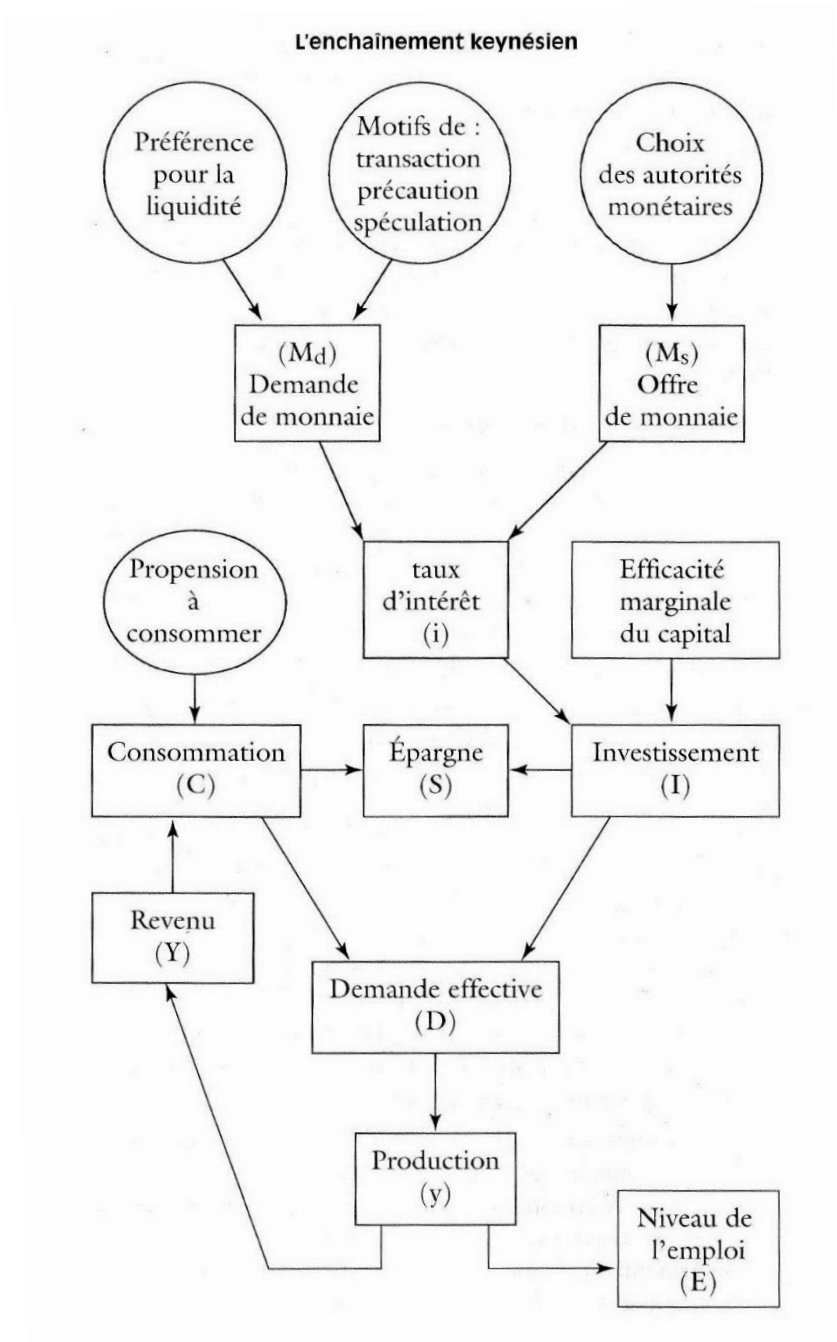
L'enchaînement keynésien

Préférence pour la liquidité

Motifs de : transaction précaution spéculation

Choix des autorités monétaires

$(M_d)$ Demande de monnaie

$(M_s)$ Offre de monnaie

Propension à consommer

taux d'intérêt (i)

Efficacité marginale du capital

Consommation (C)

Épargne (S)

Investissement (I)

Revenu (Y)

Demande effective (D)

Production (y)

Niveau de l'emploi (E)